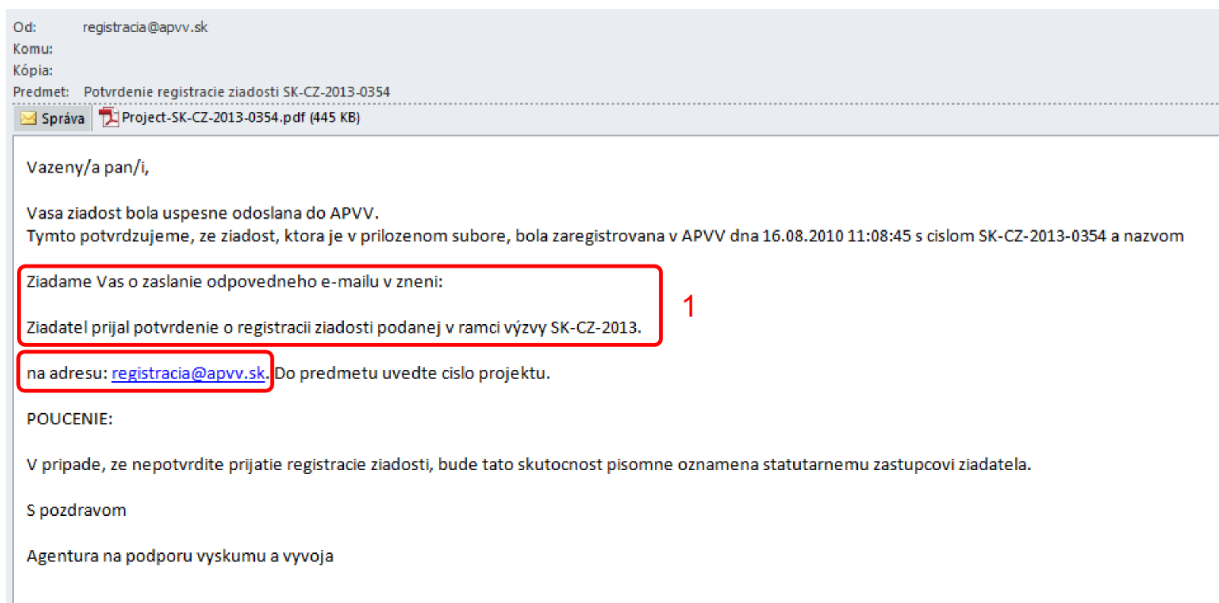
Od: registracia@apvv.sk
Komu:
Kópia:
Predmet: Potvrdenie registracie ziadosti SK-CZ-2013-0354

Správa | Project-SK-CZ-2013-0354.pdf (445 KB)

Vazeny/a pan/i,

Vasa ziadost bola uspesne odoslana do APVV.
Tymto potvrdzujeme, ze ziadost, ktora je v prilozenom subore, bola zaregistrovana v APVV dna 16.08.2010 11:08:45 s cislom SK-CZ-2013-0354 a nazvom

Ziadame Vas o zaslanie odpovedneho e-mailu v zneni:

Ziadatel prijal potvrdenie o registracii ziadosti podanej v ramci výzvy SK-CZ-2013.

1

na adresu: registracia@apvv.sk. Do predmetu uvedte cislo projektu.

POUCENIE:

V pripade, ze nepotvrdite prijatie registracie ziadosti, bude tato skutocnost pisomne oznamena statutarnemu zastupcovi ziadatela.

S pozdravom

Agentura na podporu vyskumu a vyvoja